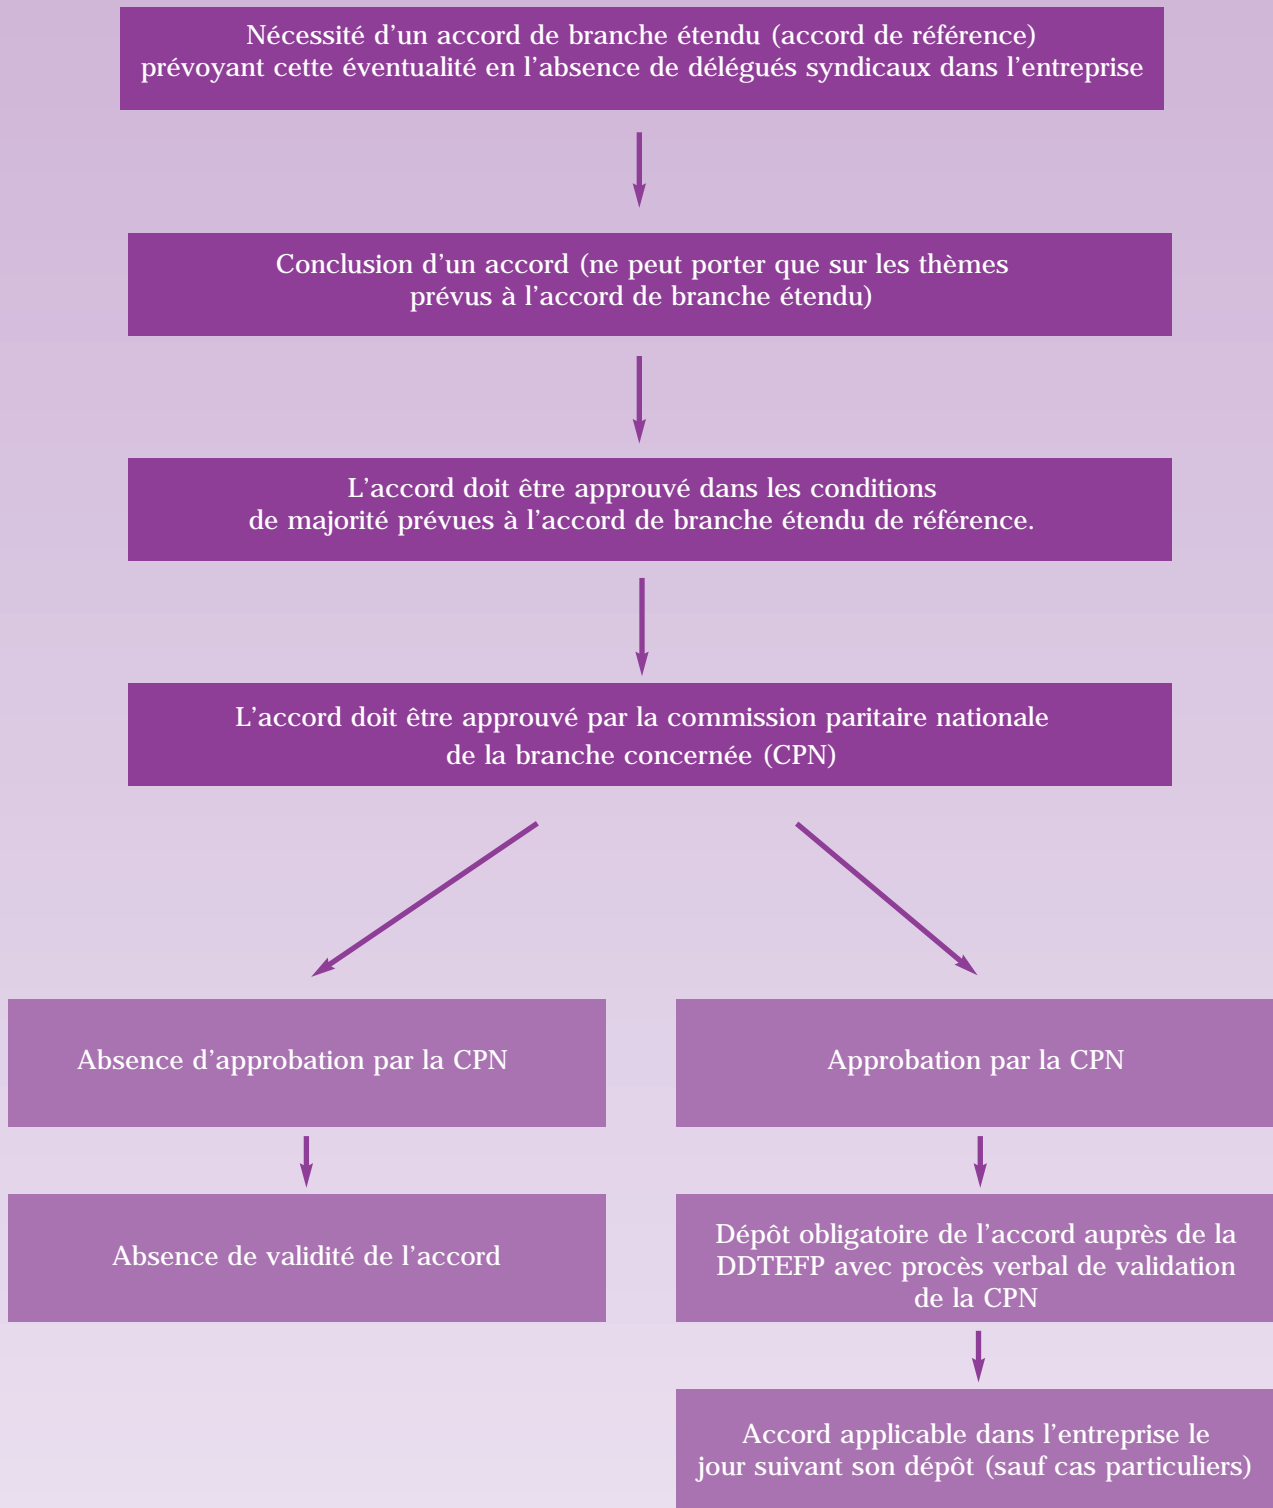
Nécessité d’un accord de branche étendu (accord de référence) prévoyant cette éventualité en l’absence de délégués syndicaux dans l’entreprise

Conclusion d’un accord (ne peut porter que sur les thèmes prévus à l’accord de branche étendu)

L’accord doit être approuvé dans les conditions de majorité prévues à l’accord de branche étendu de référence.

L’accord doit être approuvé par la commission paritaire nationale de la branche concernée (CPN)

Absence d’approbation par la CPN

Absence de validité de l’accord

Approbation par la CPN

Dépôt obligatoire de l’accord auprès de la DDTEFP avec procès verbal de validation de la CPN

Accord applicable dans l’entreprise le jour suivant son dépôt (sauf cas particuliers)